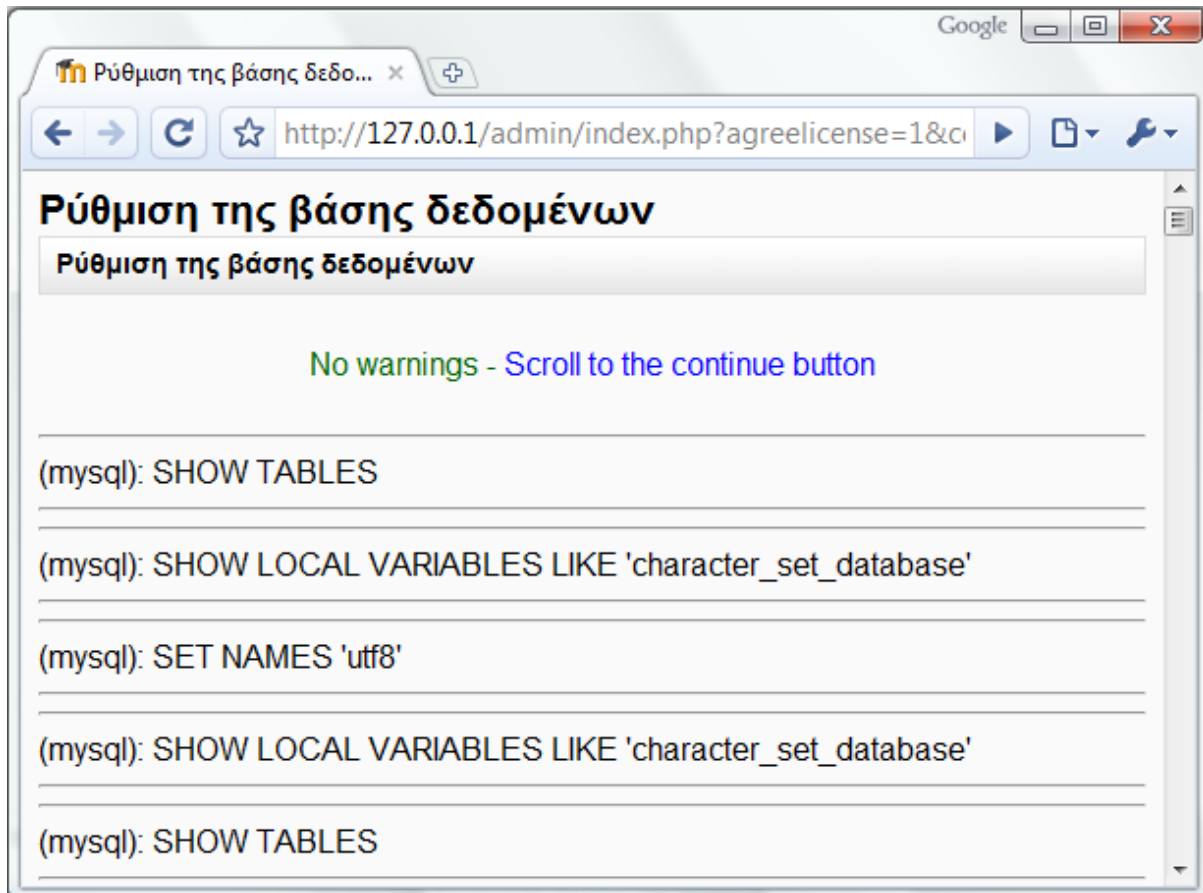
Google

Ρύθμιση της βάσης δεδο... ×

http://127.0.0.1/admin/index.php?agreelicense=1&c

Ρύθμιση της βάσης δεδομένων

Ρύθμιση της βάσης δεδομένων

No warnings - Scroll to the continue button

(mysql): SHOW TABLES

(mysql): SHOW LOCAL VARIABLES LIKE 'character_set_database'

(mysql): SET NAMES 'utf8'

(mysql): SHOW LOCAL VARIABLES LIKE 'character_set_database'

(mysql): SHOW TABLES